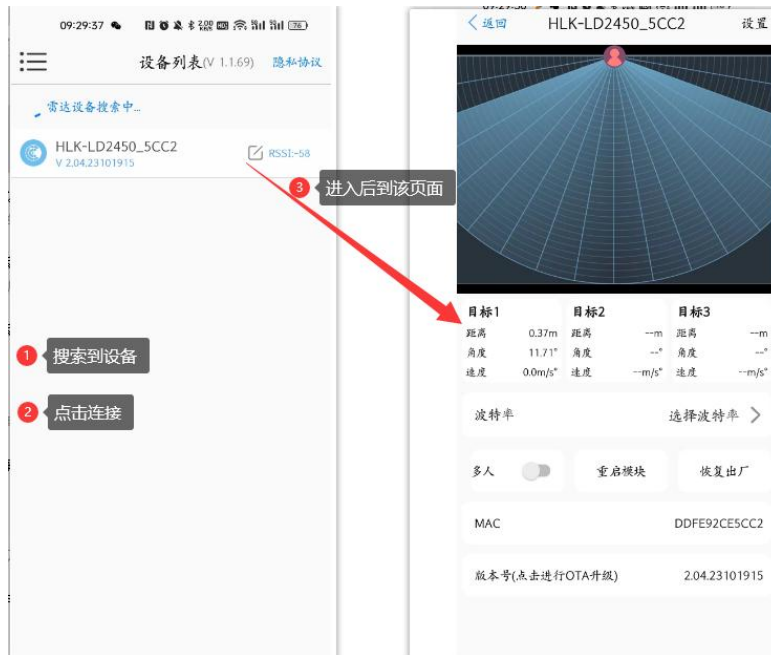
09:29:37

设备列表(V 1.1.69) 隐私协议

雷达设备搜索中...

HLK-LD2450_5CC2
V 2.04.23101915
RSSI:-58

① 搜索到设备

② 点击连接

③ 进入后到该页面

< 返回 HLK-LD2450_5CC2 设置

| 目标1 | | 目标2 | | 目标3 | |
|---|---|---|---|---|---|
| 距离 | 0.37m | 距离 | --m | 距离 | --m |
| 角度 | 11.71° | 角度 | --° | 角度 | --° |
| 速度 | 0.0m/s² | 速度 | --m/s² | 速度 | --m/s² |

波特率 选择波特率 >

多人 重启模块 恢复出厂

MAC DDFE92CE5CC2

版本号(点击进行OTA升级) 2.04.23101915